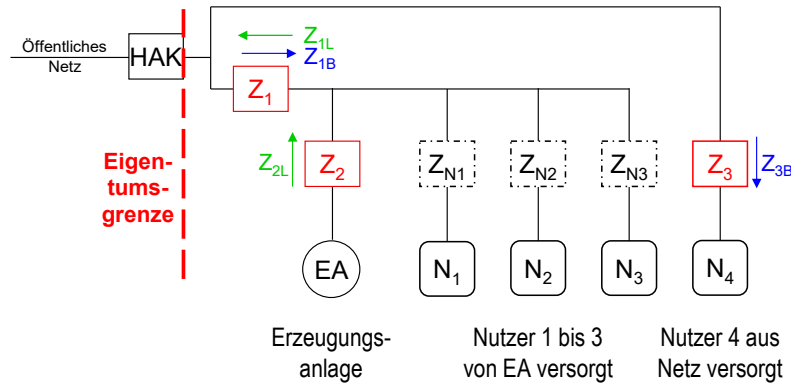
Öffentliches Netz

HAK

$Z_{1L}$
$Z_{1B}$

$Z_1$

Eigentumsgrenze

$Z_{2L}$

$Z_2$

$Z_{N1}$

$Z_{N2}$

$Z_{N3}$

$Z_3$

$Z_{3B}$

EA

$N_1$

$N_2$

$N_3$

$N_4$

Erzeugungsanlage

Nutzer 1 bis 3 von EA versorgt

Nutzer 4 aus Netz versorgt